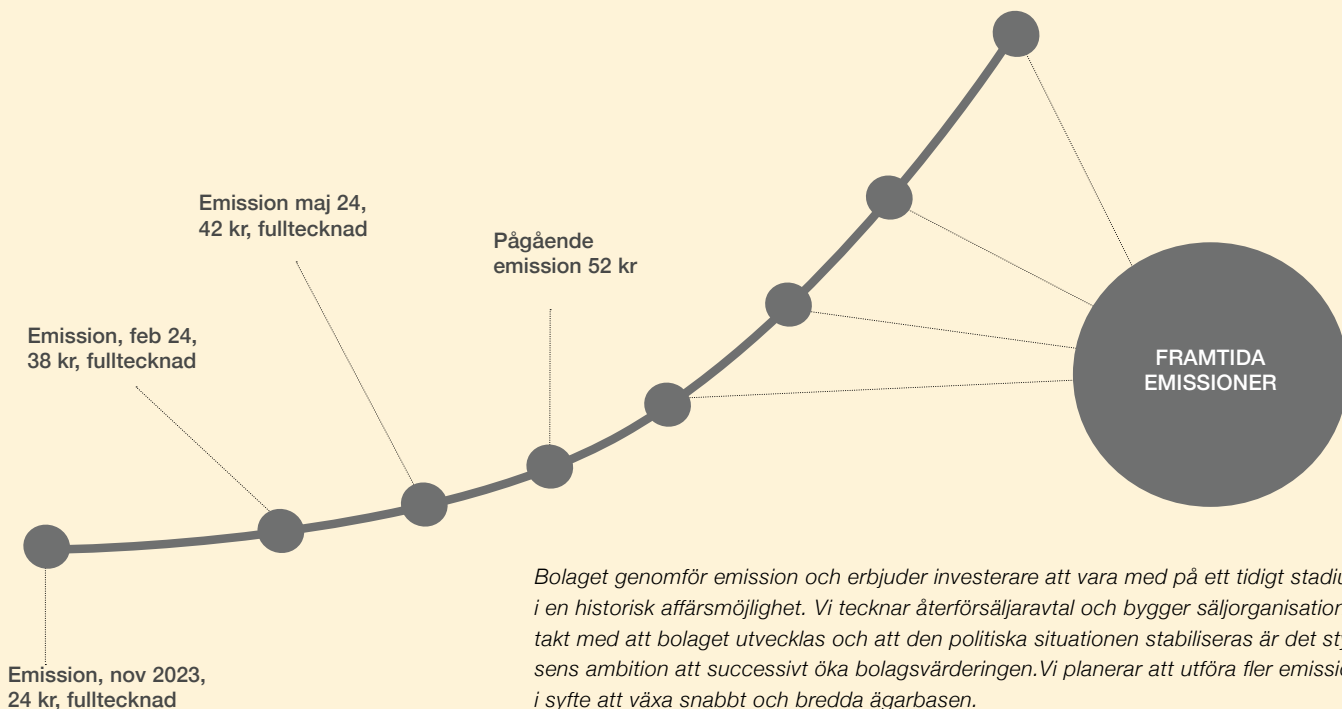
Emission maj 24, 42 kr, fulltecknad

Pågående emission 52 kr

Emission, feb 24, 38 kr, fulltecknad

FRAMTIDA EMISSIONER

Emission, nov 2023, 24 kr, fulltecknad

Bolaget genomför emission och erbjuder investerare att vara med på ett tidigt stadiu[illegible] i en historisk affärsmöjlighet. Vi tecknar återförsäljaravtal och bygger säljorganisation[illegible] takt med att bolaget utvecklas och att den politiska situationen stabiliseras är det sty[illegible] sens ambition att successivt öka bolagsvärderingen.Vi planerar att utföra fler emissio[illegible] i syfte att växa snabbt och bredda ägarbasen.